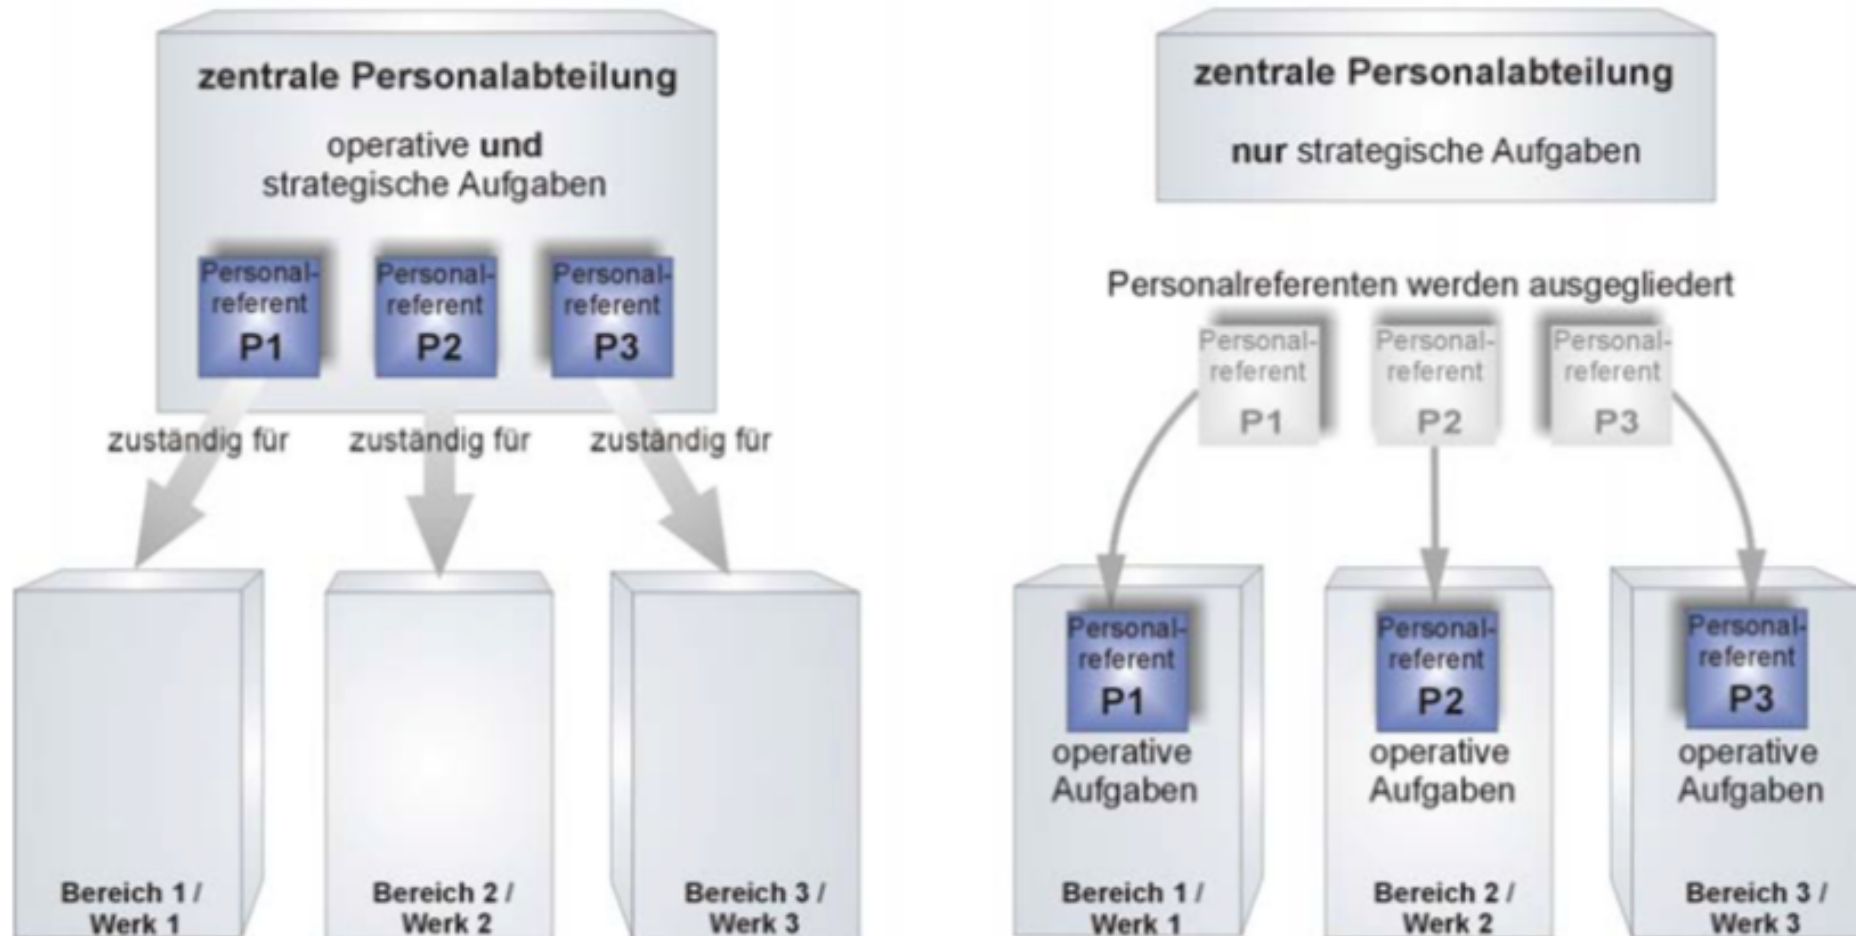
zentrale Personalabteilung

operative **und** strategische Aufgaben

Personalreferent P1

Personalreferent P2

Personalreferent P3

zuständig für

zuständig für

zuständig für

Bereich 1 / Werk 1

Bereich 2 / Werk 2

Bereich 3 / Werk 3

zentrale Personalabteilung

**nur** strategische Aufgaben

Personalreferenten werden ausgegliedert

Personalreferent P1

Personalreferent P2

Personalreferent P3

Personalreferent P1

operative Aufgaben

Bereich 1 / Werk 1

Personalreferent P2

operative Aufgaben

Bereich 2 / Werk 2

Personalreferent P3

operative Aufgaben

Bereich 3 / Werk 3